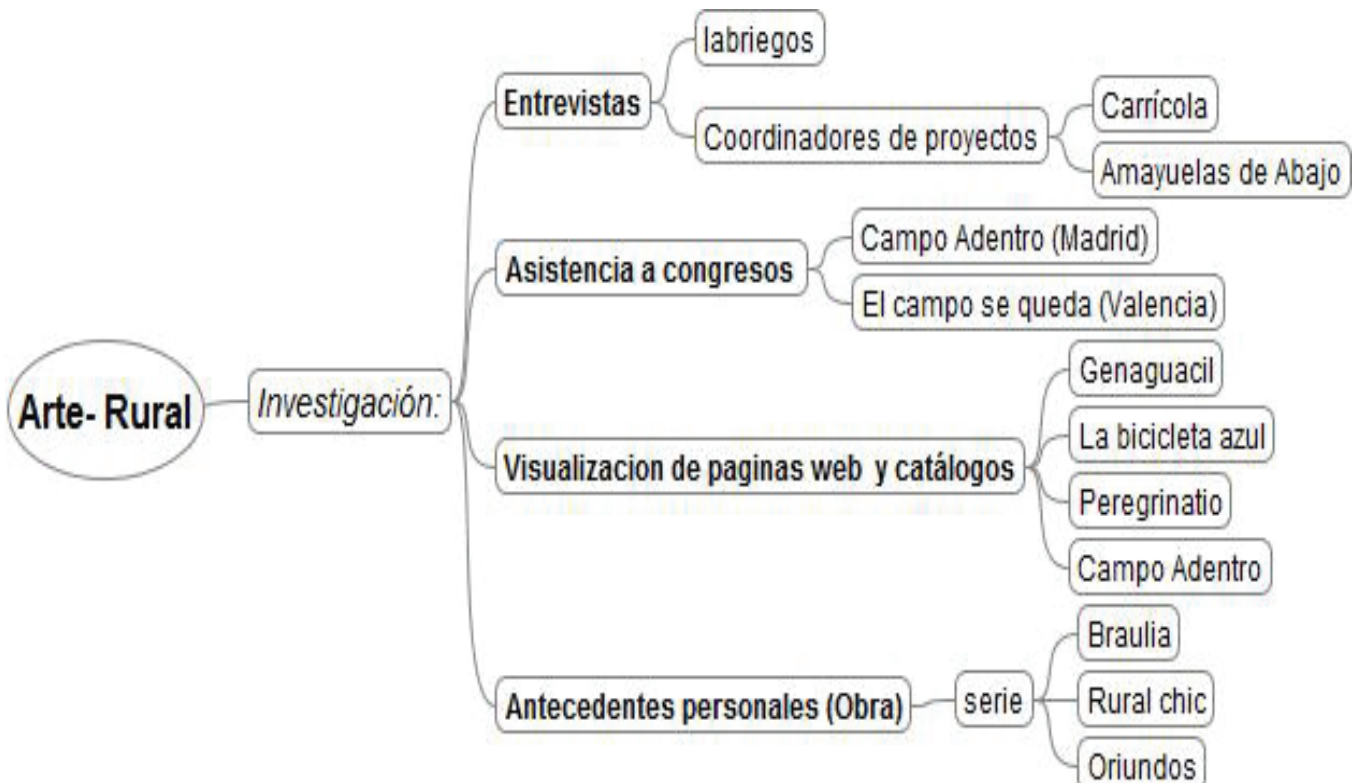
Arte- Rural

Investigación:

Entrevistas
labriegos
Coordinadores de proyectos
Carrícola
Amayuelas de Abajo

Asistencia a congresos
Campo Adentro (Madrid)
El campo se queda (Valencia)

Visualizacion de paginas web y catálogos
Genaguacil
La bicicleta azul
Peregrinatio
Campo Adentro

Antecedentes personales (Obra)
serie
Braulia
Rural chic
Oriundos